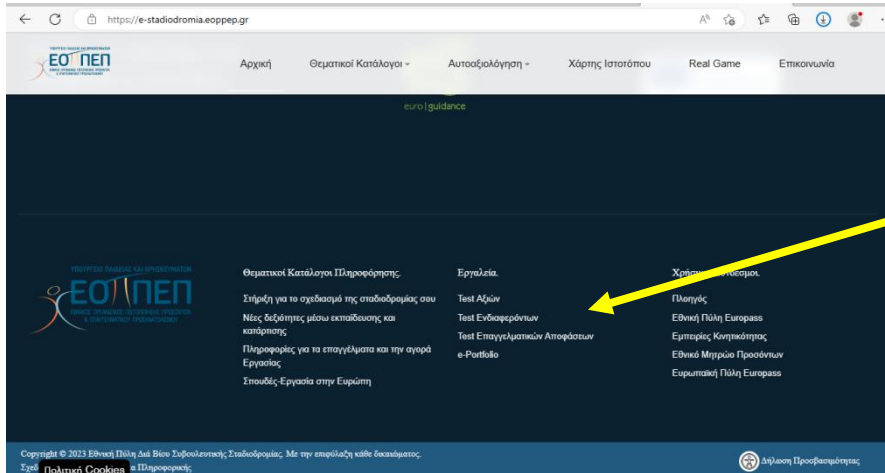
https://e-stadiodromia.eoppep.gr

ΕΟΠΠΕΠ

Αρχική Θεματικοί Κατάλογοι Αυτοαξιολόγηση Χάρτης Ιστοτόπου Real Game Επικοινωνία

euro | guidance

ΥΠΟΥΡΓΕΙΟ ΠΑΙΔΕΙΑΣ ΚΑΙ ΘΡΗΣΚΕΥΜΑΤΩΝ
ΕΟΠΠΕΠ
ΕΘΝΙΚΟΣ ΟΡΓΑΝΙΣΜΟΣ ΠΙΣΤΟΠΟΙΗΣΗΣ ΠΡΟΣΟΝΤΩΝ & ΕΠΑΓΓΕΛΜΑΤΙΚΟΥ ΠΡΟΣΑΝΑΤΟΛΙΣΜΟΥ

Θεματικοί Κατάλογοι Πληροφόρησης

Στήριξη για το σχεδιασμό της σταδιοδρομίας σου

Νέες δεξιότητες μέσω εκπαίδευσης και κατάρτισης

Πληροφορίες για τα επαγγέλματα και την αγορά Εργασίας

Σπουδές-Εργασία στην Ευρώπη

Εργαλεία

Test Αξιών

Test Ενδιαφερόντων

Test Επαγγελματικών Αποφάσεων

e-Portfolio

Χρήσ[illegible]σμοι

Πλοηγός

Εθνική Πύλη Europass

Εμπειρίες Κινητικότητας

Εθνικό Μητρώο Προσόντων

Ευρωπαϊκή Πύλη Europass

Copyright © 2023 Εθνική Πύλη Διά Βίου Συμβουλευτικής Σταδιοδρομίας. Με την επιφύλαξη κάθε δικαιώματος.
Σχεδ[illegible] Πολιτική Cookies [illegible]α Πληροφορικής

Δήλωση Προσβασιμότητας